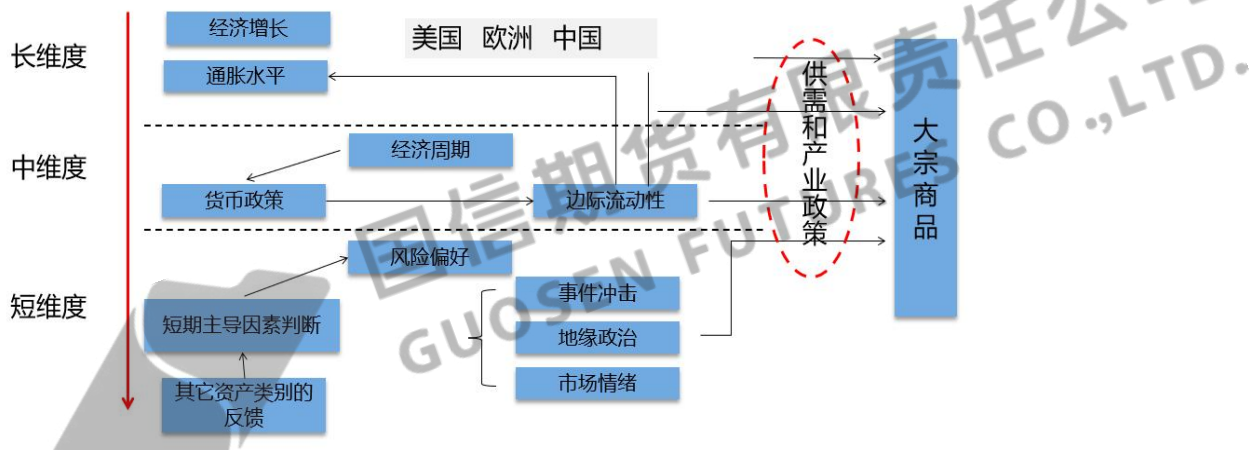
长维度

经济增长

美国 欧洲 中国

通胀水平

中维度

经济周期

货币政策

边际流动性

短维度

风险偏好

短期主导因素判断

其它资产类别的反馈

事件冲击

地缘政治

市场情绪

供需和产业政策

大宗商品

国信期货有限责任公司
GUOSEN FUTURES CO.,LTD.